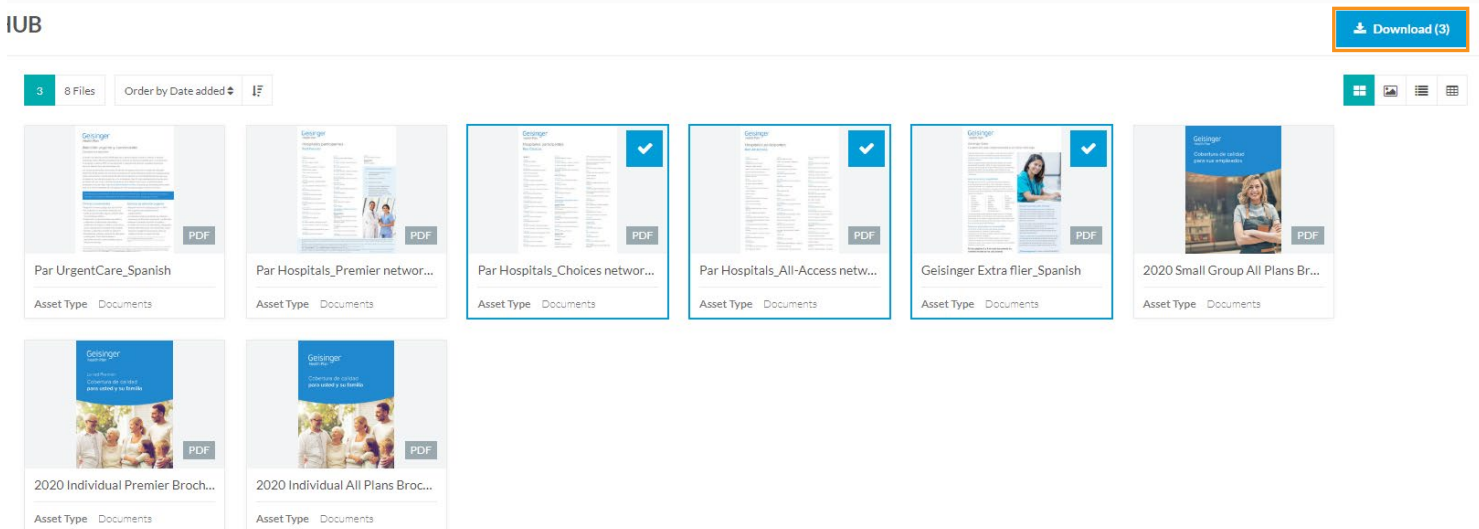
IUB

Download (3)

3 8 Files Order by Date added

Geisinger
PDF
Par UrgentCare_Spanish
Asset Type Documents

Geisinger
PDF
Par Hospitals_Premier networ...
Asset Type Documents

Geisinger
PDF
Par Hospitals_Choices networ...
Asset Type Documents

Geisinger
PDF
Par Hospitals_All-Access netw...
Asset Type Documents

Geisinger
PDF
Geisinger Extra flier_Spanish
Asset Type Documents

Geisinger
Cobertura de calidad para sus empleados
PDF
2020 Small Group All Plans Br...
Asset Type Documents

Geisinger
Cobertura de calidad para usted y su familia
PDF
2020 Individual Premier Broch...
Asset Type Documents

Geisinger
Cobertura de calidad para usted y su familia
PDF
2020 Individual All Plans Broc...
Asset Type Documents